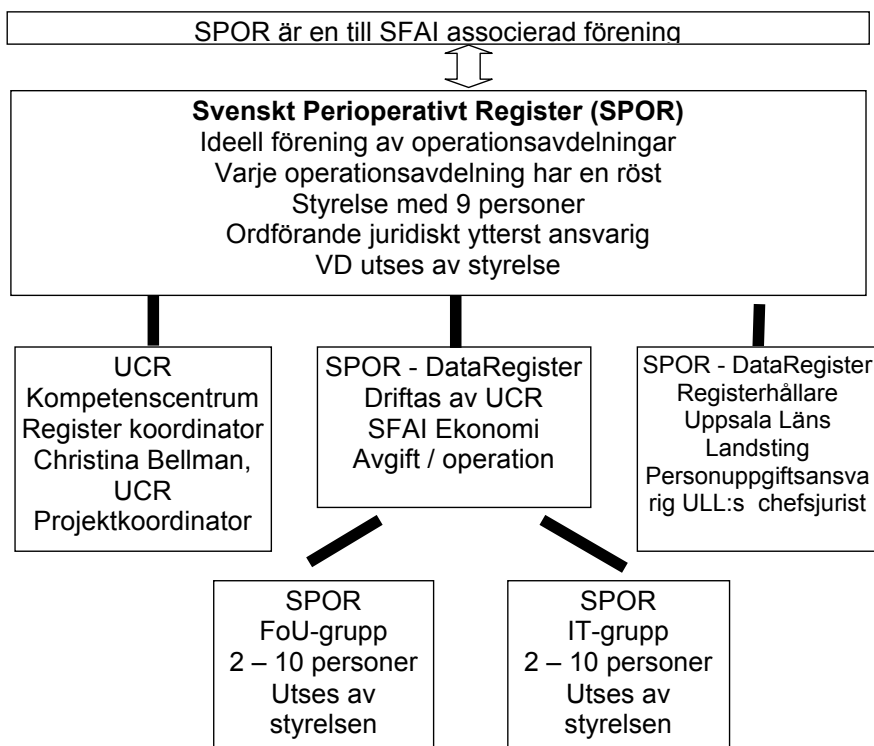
SPOR är en till SFAI associerad förening

**Svenskt Perioperativt Register (SPOR)**
Ideell förening av operationsavdelningar
Varje operationsavdelning har en röst
Styrelse med 9 personer
Ordförande juridiskt ytterst ansvarig
VD utses av styrelse

UCR
Kompetenscentrum
Register koordinator
Christina Bellman, UCR
Projektkoordinator

SPOR - DataRegister
Driftas av UCR
SFAI Ekonomi
Avgift / operation

SPOR - DataRegister
Registerhållare
Uppsala Läns
Landsting
Personuppgiftsansvarig ULL:s chefsjurist

SPOR
FoU-grupp
2 – 10 personer
Utses av styrelsen

SPOR
IT-grupp
2 – 10 personer
Utses av styrelsen